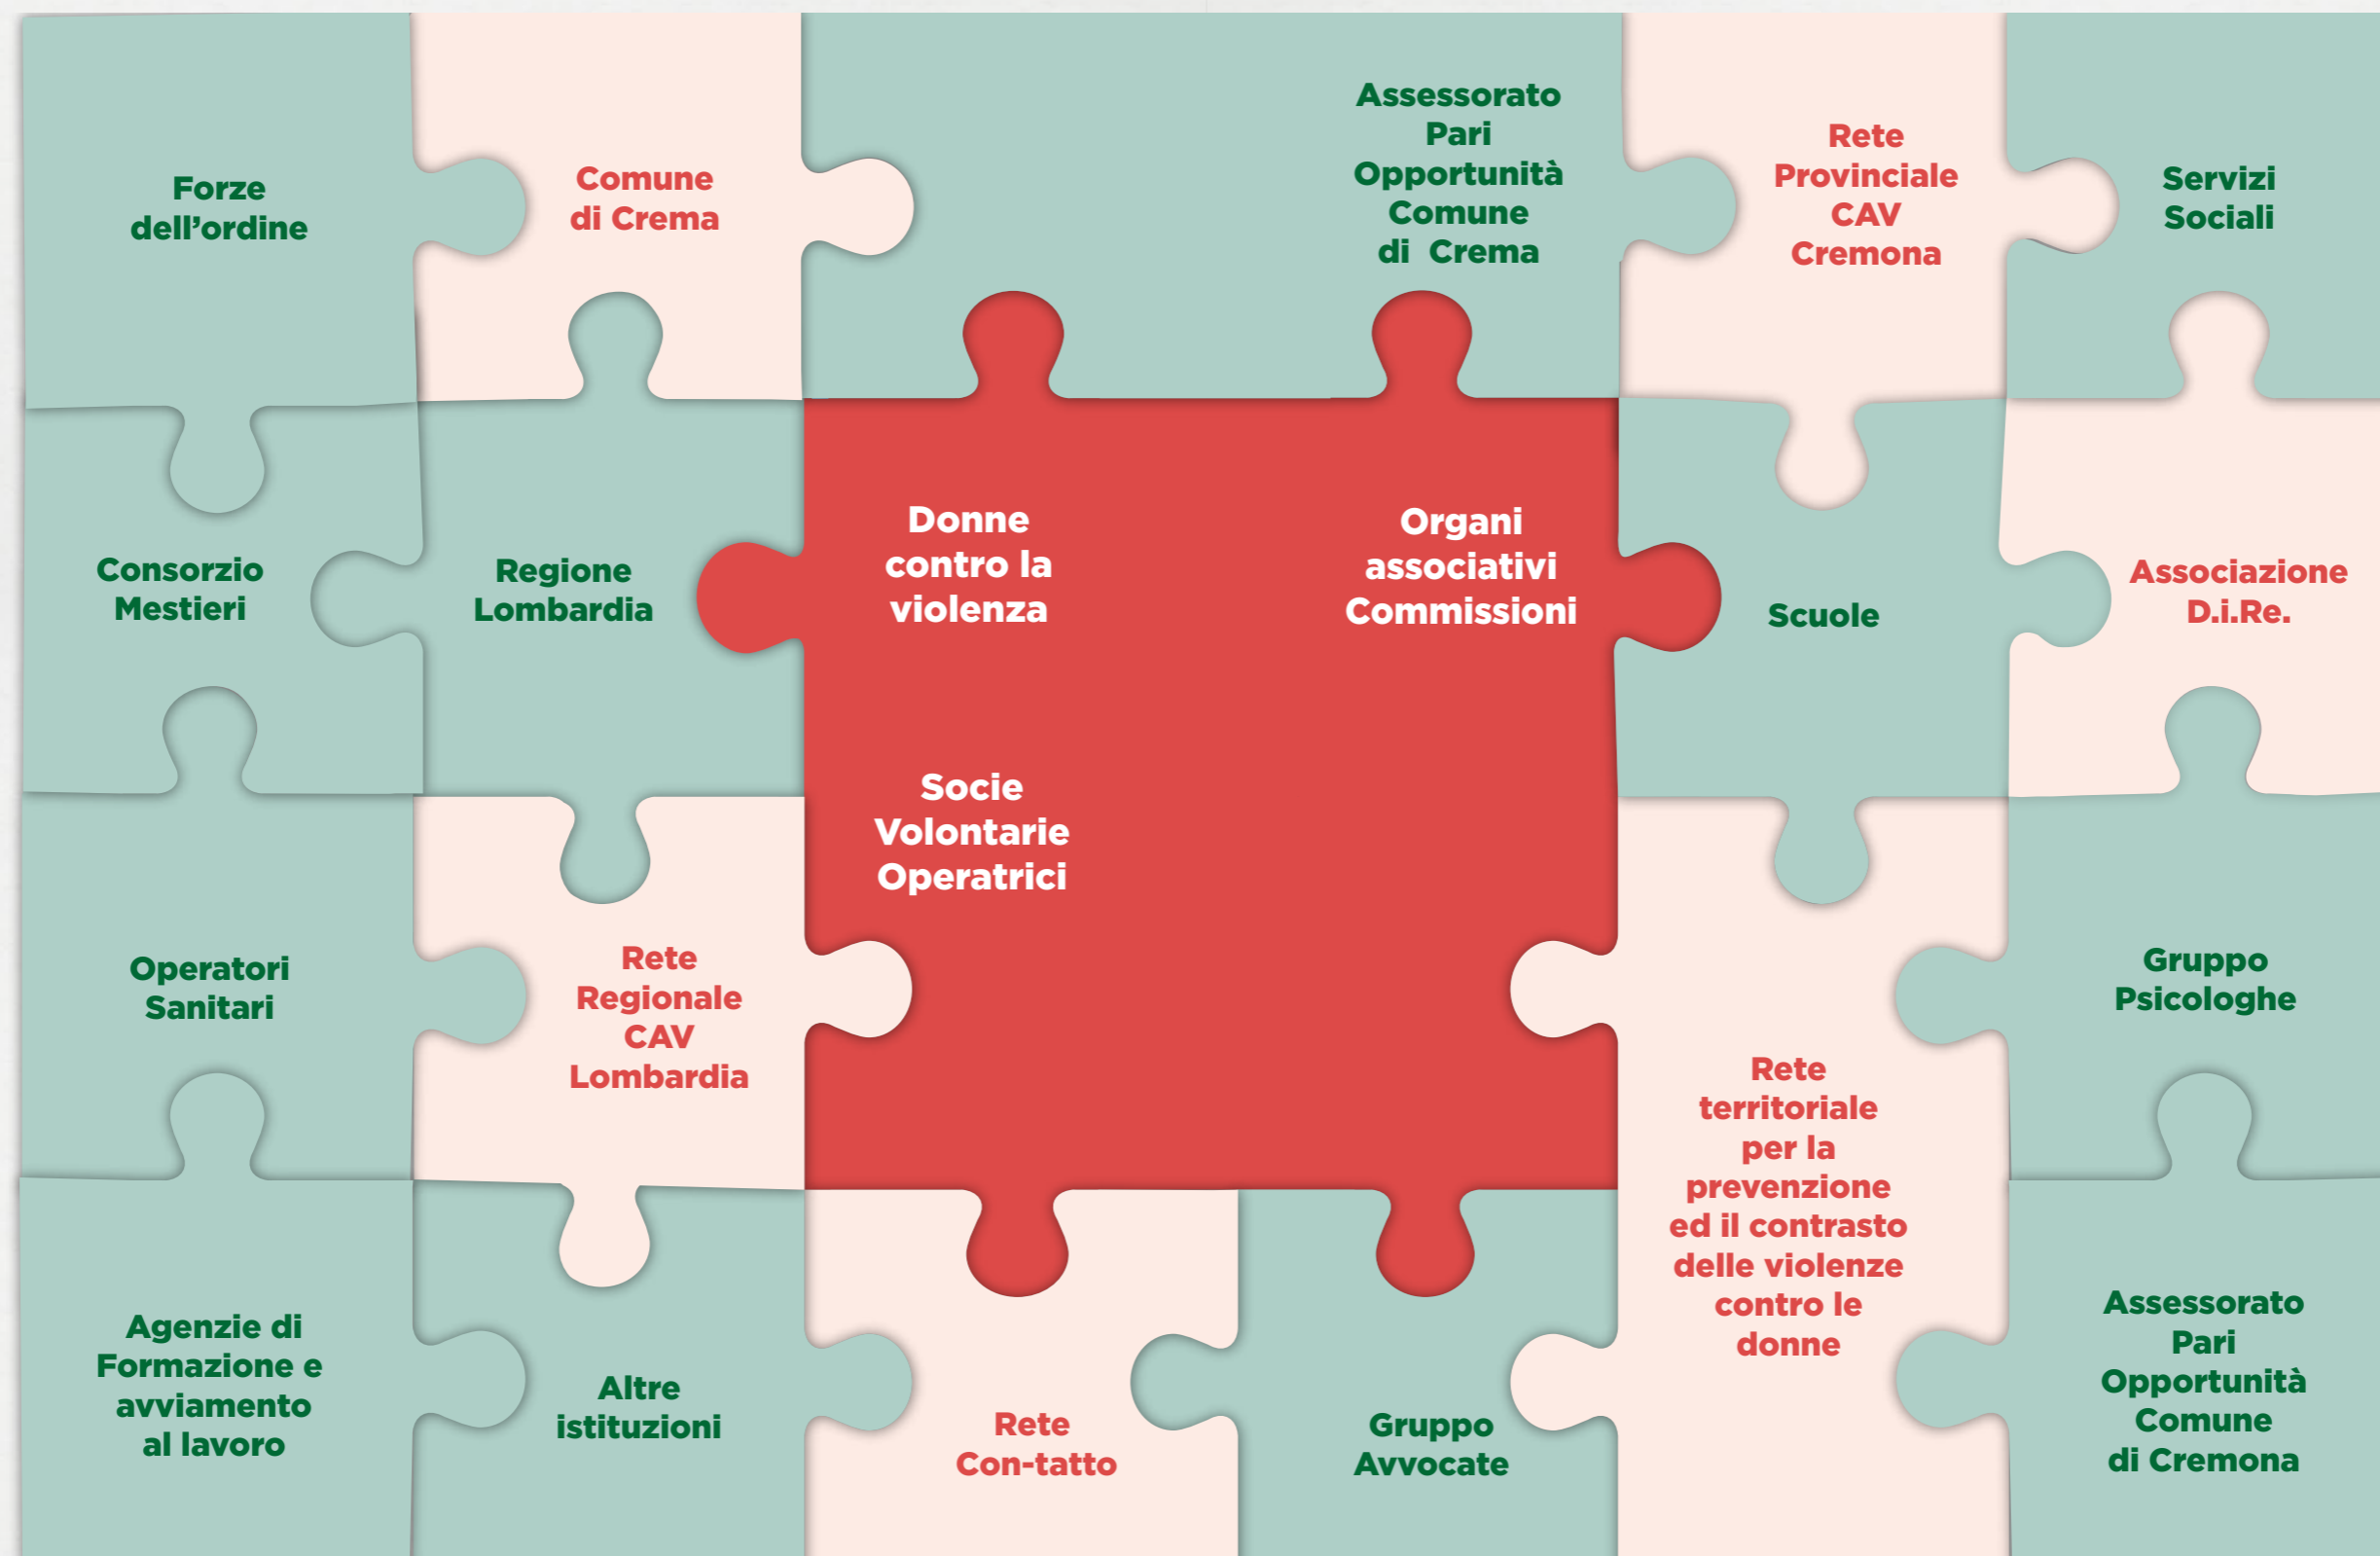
Forze dell'ordine

Comune di Crema

Assessorato Pari Opportunità Comune di Crema

Rete Provinciale CAV Cremona

Servizi Sociali

Consorzio Mestieri

Regione Lombardia

Donne contro la violenza

Organi associativi Commissioni

Scuole

Associazione D.i.Re.

Socie Volontarie Operatrici

Operatori Sanitari

Rete Regionale CAV Lombardia

Gruppo Psicologhe

Rete territoriale per la prevenzione ed il contrasto delle violenze contro le donne

Agenzie di Formazione e avviamento al lavoro

Altre istituzioni

Rete Con-tatto

Gruppo Avvocate

Assessorato Pari Opportunità Comune di Cremona